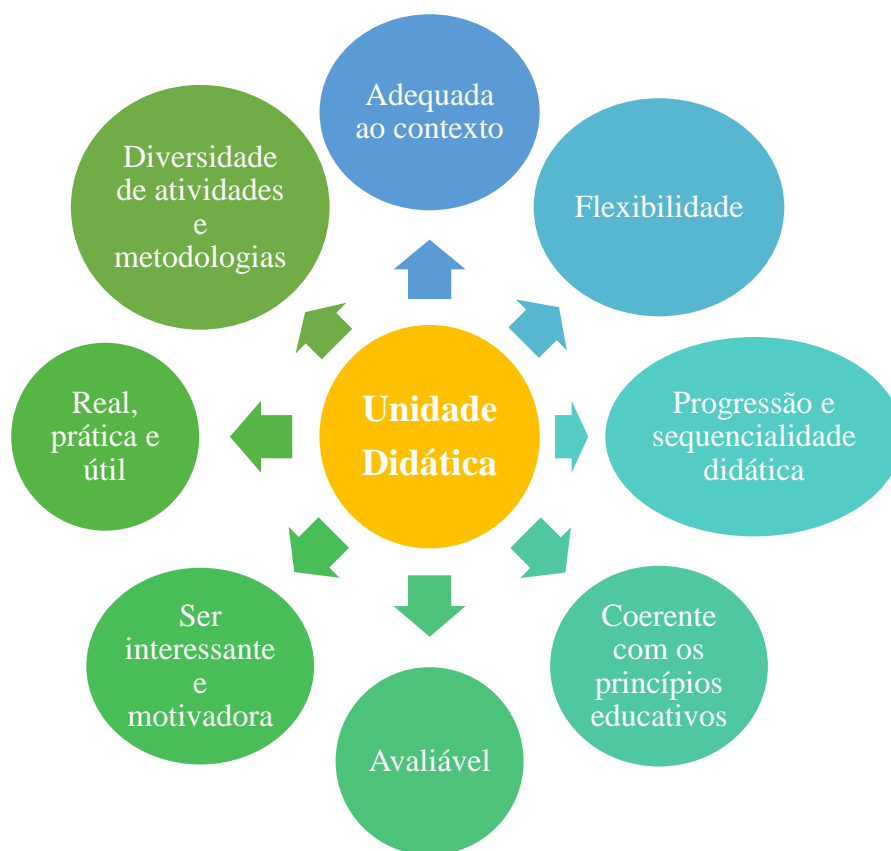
Unidade Didática

Adequada ao contexto

Flexibilidade

Progressão e sequencialidade didática

Coerente com os princípios educativos

Avaliável

Ser interessante e motivadora

Real, prática e útil

Diversidade de atividades e metodologias